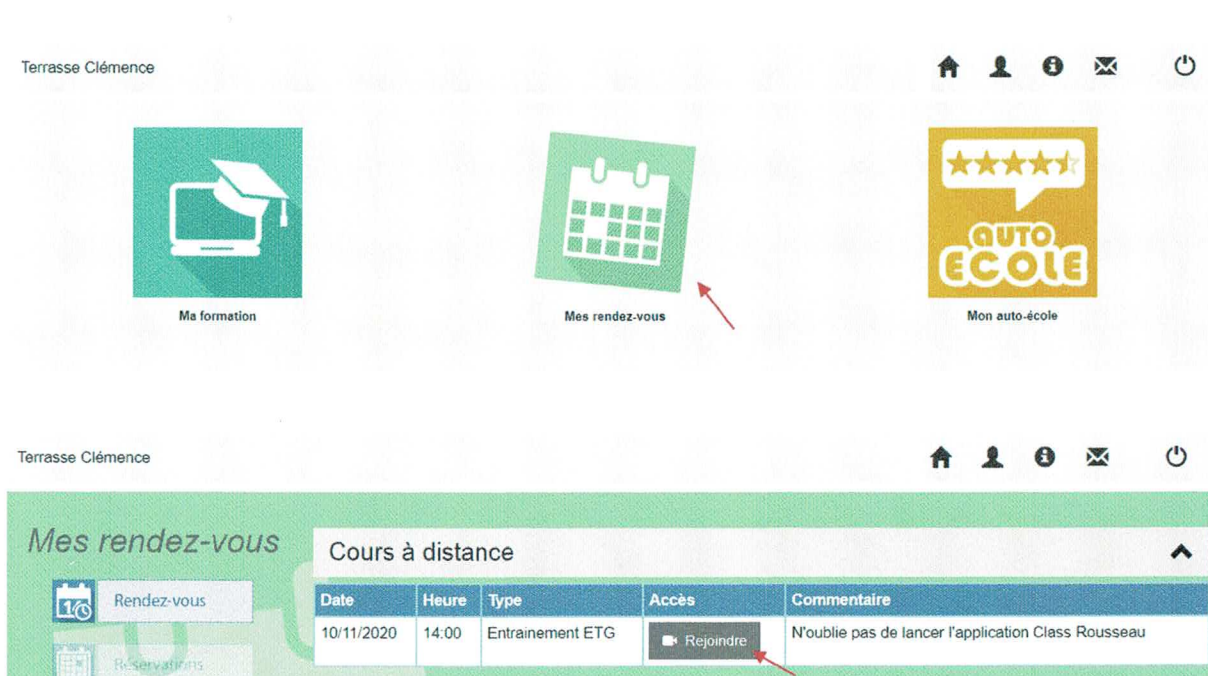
Terrasse Clémence

Ma formation

Mes rendez-vous

AUTO ECOLE

Mon auto-école

Terrasse Clémence

Mes rendez-vous

Rendez-vous

Réservations

Cours à distance

| Date | Heure | Type | Accès | Commentaire |
|---|---|---|---|---|
| 10/11/2020 | 14:00 | Entrainement ETG | Rejoindre | N'oublie pas de lancer l'application Class Rousseau |